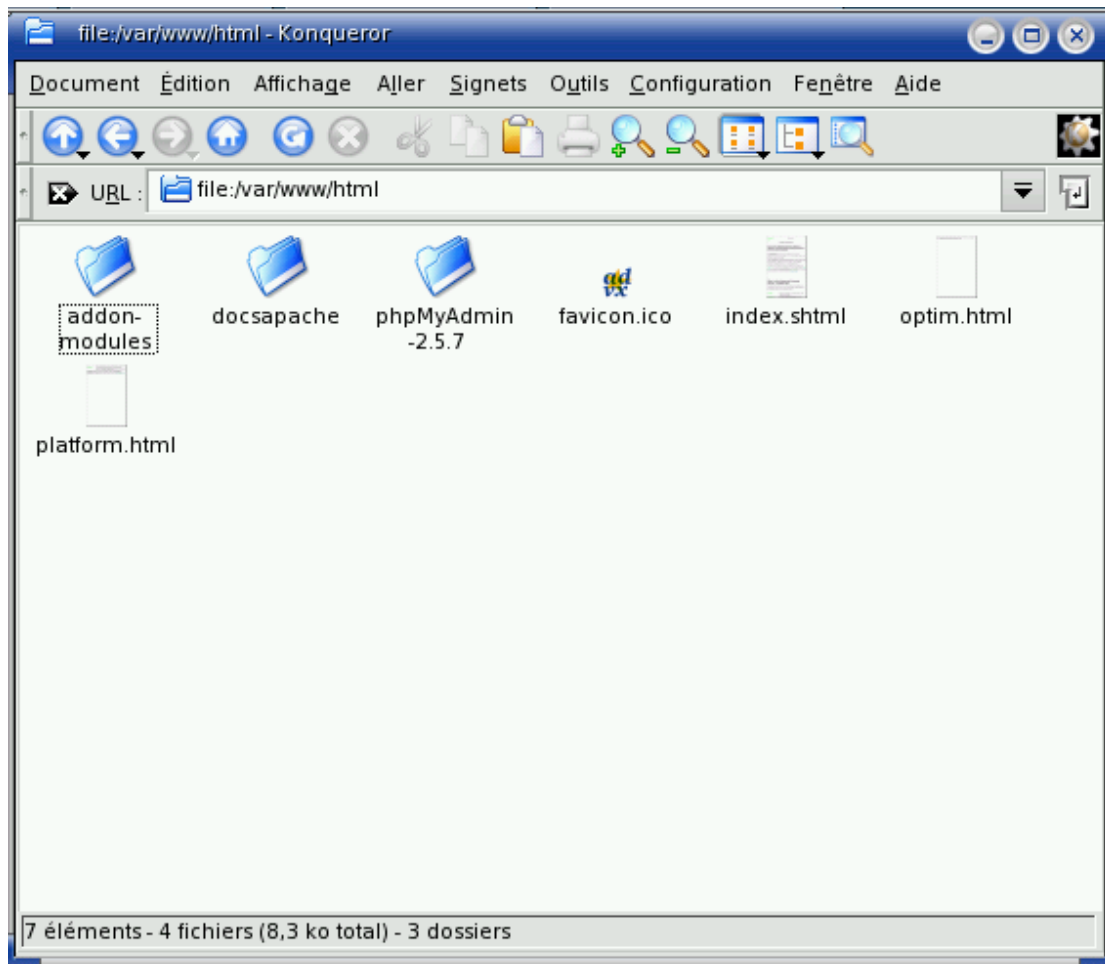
file:/var/www/html - Konqueror

Document Édition Affichage Aller Signets Outils Configuration Fenêtre Aide

URL : file:/var/www/html

addon-modules
docsapache
phpMyAdmin-2.5.7
favicon.ico
index.shtml
optim.html
platform.html

7 éléments - 4 fichiers (8,3 ko total) - 3 dossiers